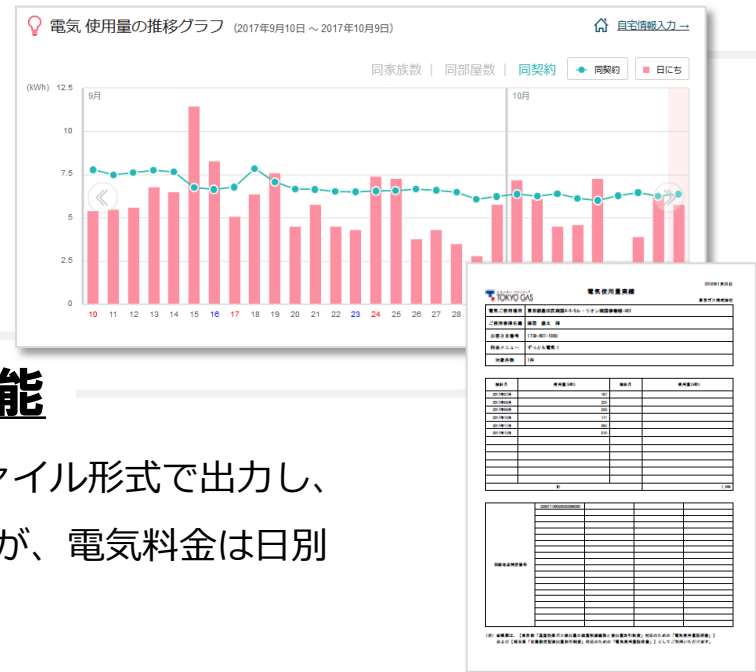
電気 使用量の推移グラフ (2017年9月10日 ～ 2017年10月9日)

自宅情報入力 →

同家族数 | 同部屋数 | 同契約

同契約

日にち

(kWh) 12.5

10

7.5

5

2.5

0

9月

10月

10 11 12 13 14 15 16 17 18 19 20 21 22 23 24 25 26 27 28

TOKYO GAS

電気使用量実績

能

ァイル形式で出力し、

が、電気料金は日別